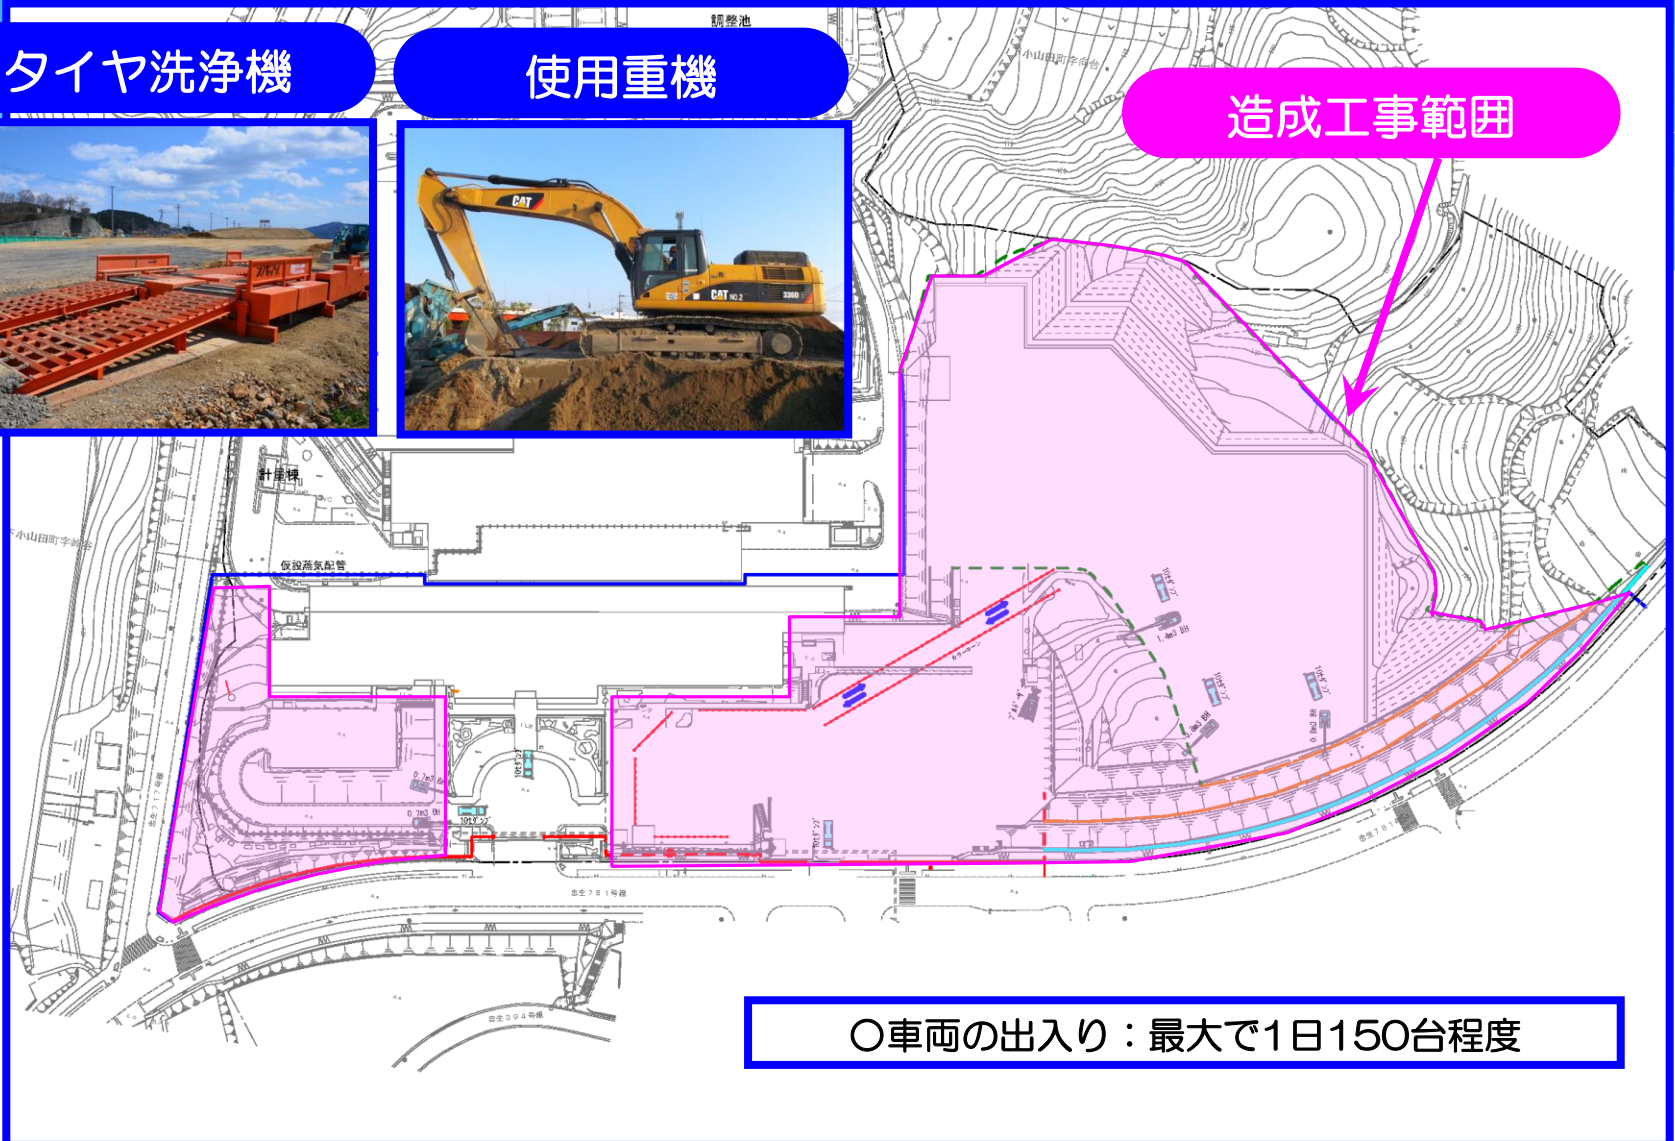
タイヤ洗浄機

使用重機

造成工事範囲

調整池

小山田町字府台

計量棟

仮設蒸気配管

小山田町字府台

10tダンプ

1.4m3 BH

10tダンプ

10tダンプ

10tダンプ

0.7m3 BH

0.7m3 BH

10tダンプ

10tダンプ

〇車両の出入り：最大で1日150台程度